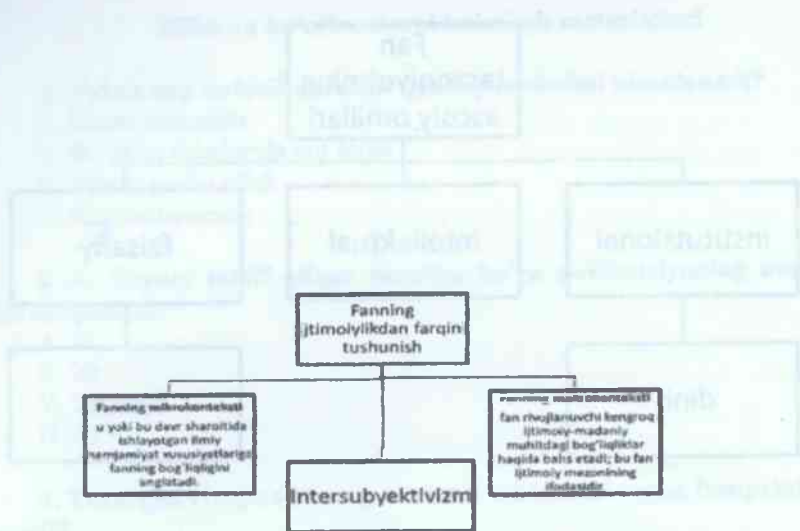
Fanning ijtimoiylikdan farqini tushunish

Fanning mikrokonteksti

u yoki bu davr sharoitida ishlayotgan ilmiy hamjamiyat xususiyatlariga fanning bog'liqligini anglatadi.

Intersubyektivizm

Fanning makrokonteksti

fan rivojlanuvchi kengroq ijtimoiy-madaniy muhitdagi bog'liqliklar haqida bahs etadi; bu fan ijtimoiy mezonining ifodasidir.